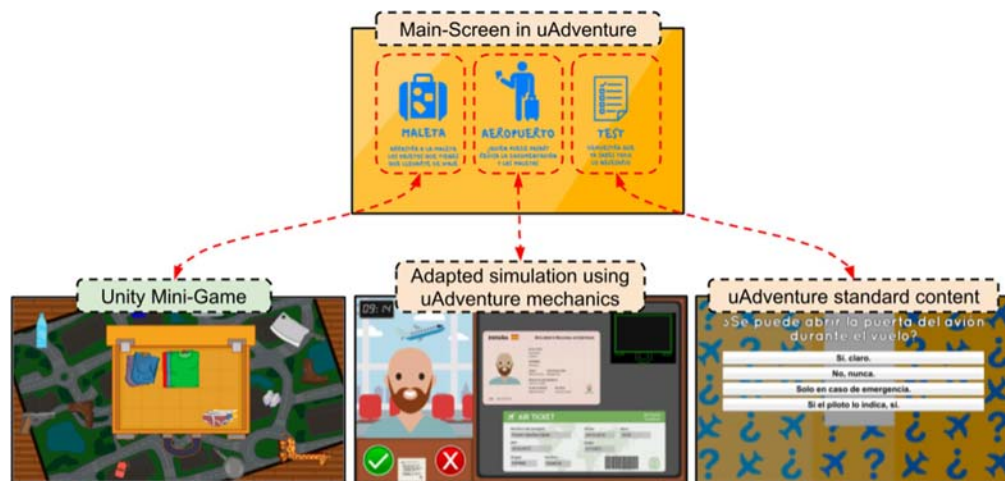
Main-Screen in uAdventure

MALETA

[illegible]

AEROPUERTO

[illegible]

TEST

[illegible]

Unity Mini-Game

Adapted simulation using uAdventure mechanics

09:14

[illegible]

AIR TICKET

uAdventure standard content

¿Se puede abrir la puerta del avion durante el vuelo?

Si, claro.

No, nunca.

Solo en caso de emergencia.

Si el piloto lo indica, si.